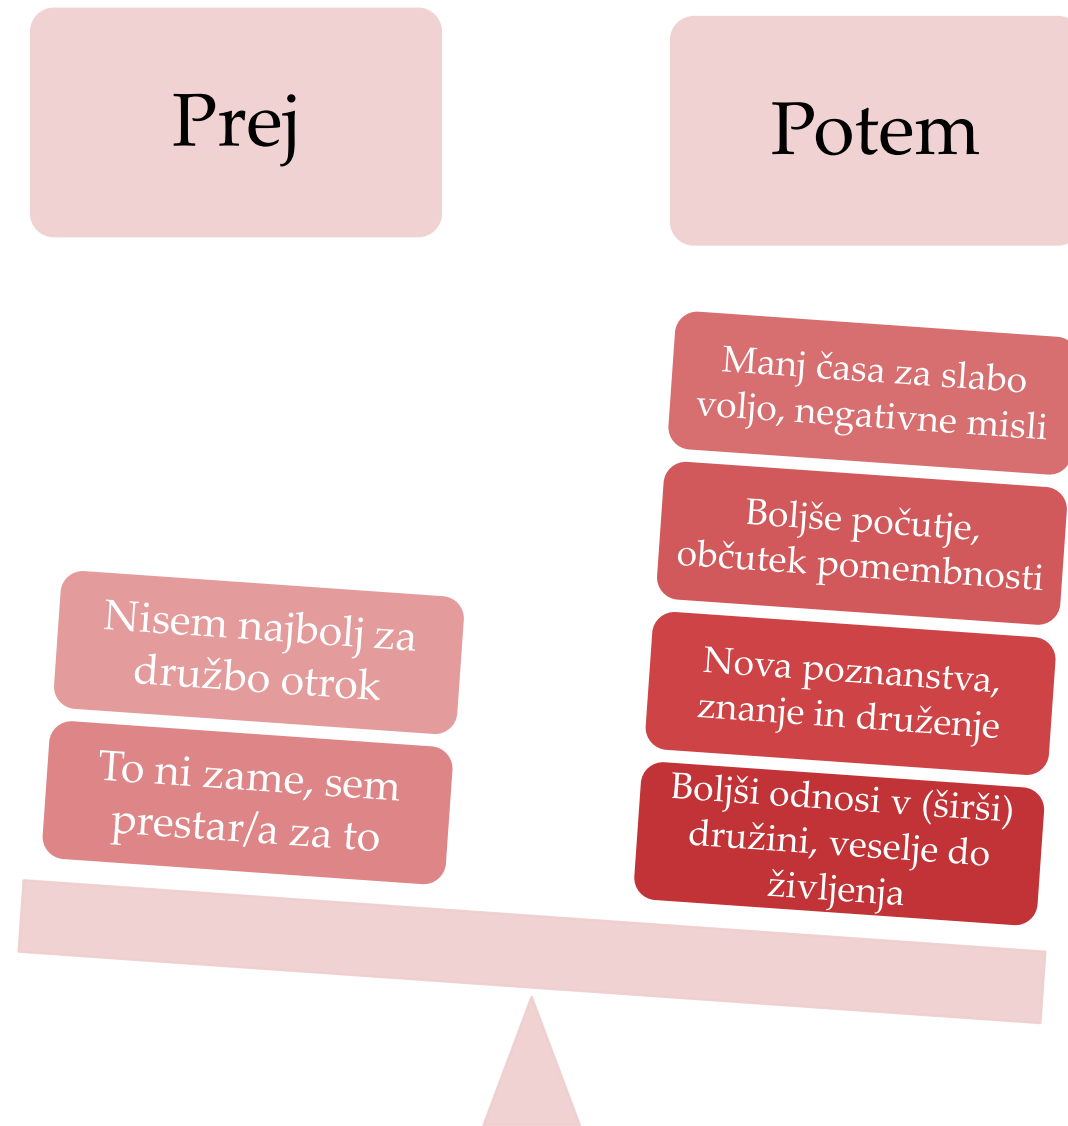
Prej

Potem

Manj časa za slabo voljo, negativne misli

Boljše počutje, občutek pomembnosti

Nova poznanstva, znanje in druženje

Boljši odnosi v (širši) družini, veselje do življenja

Nisem najbolj za družbo otrok

To ni zame, sem prestar/a za to